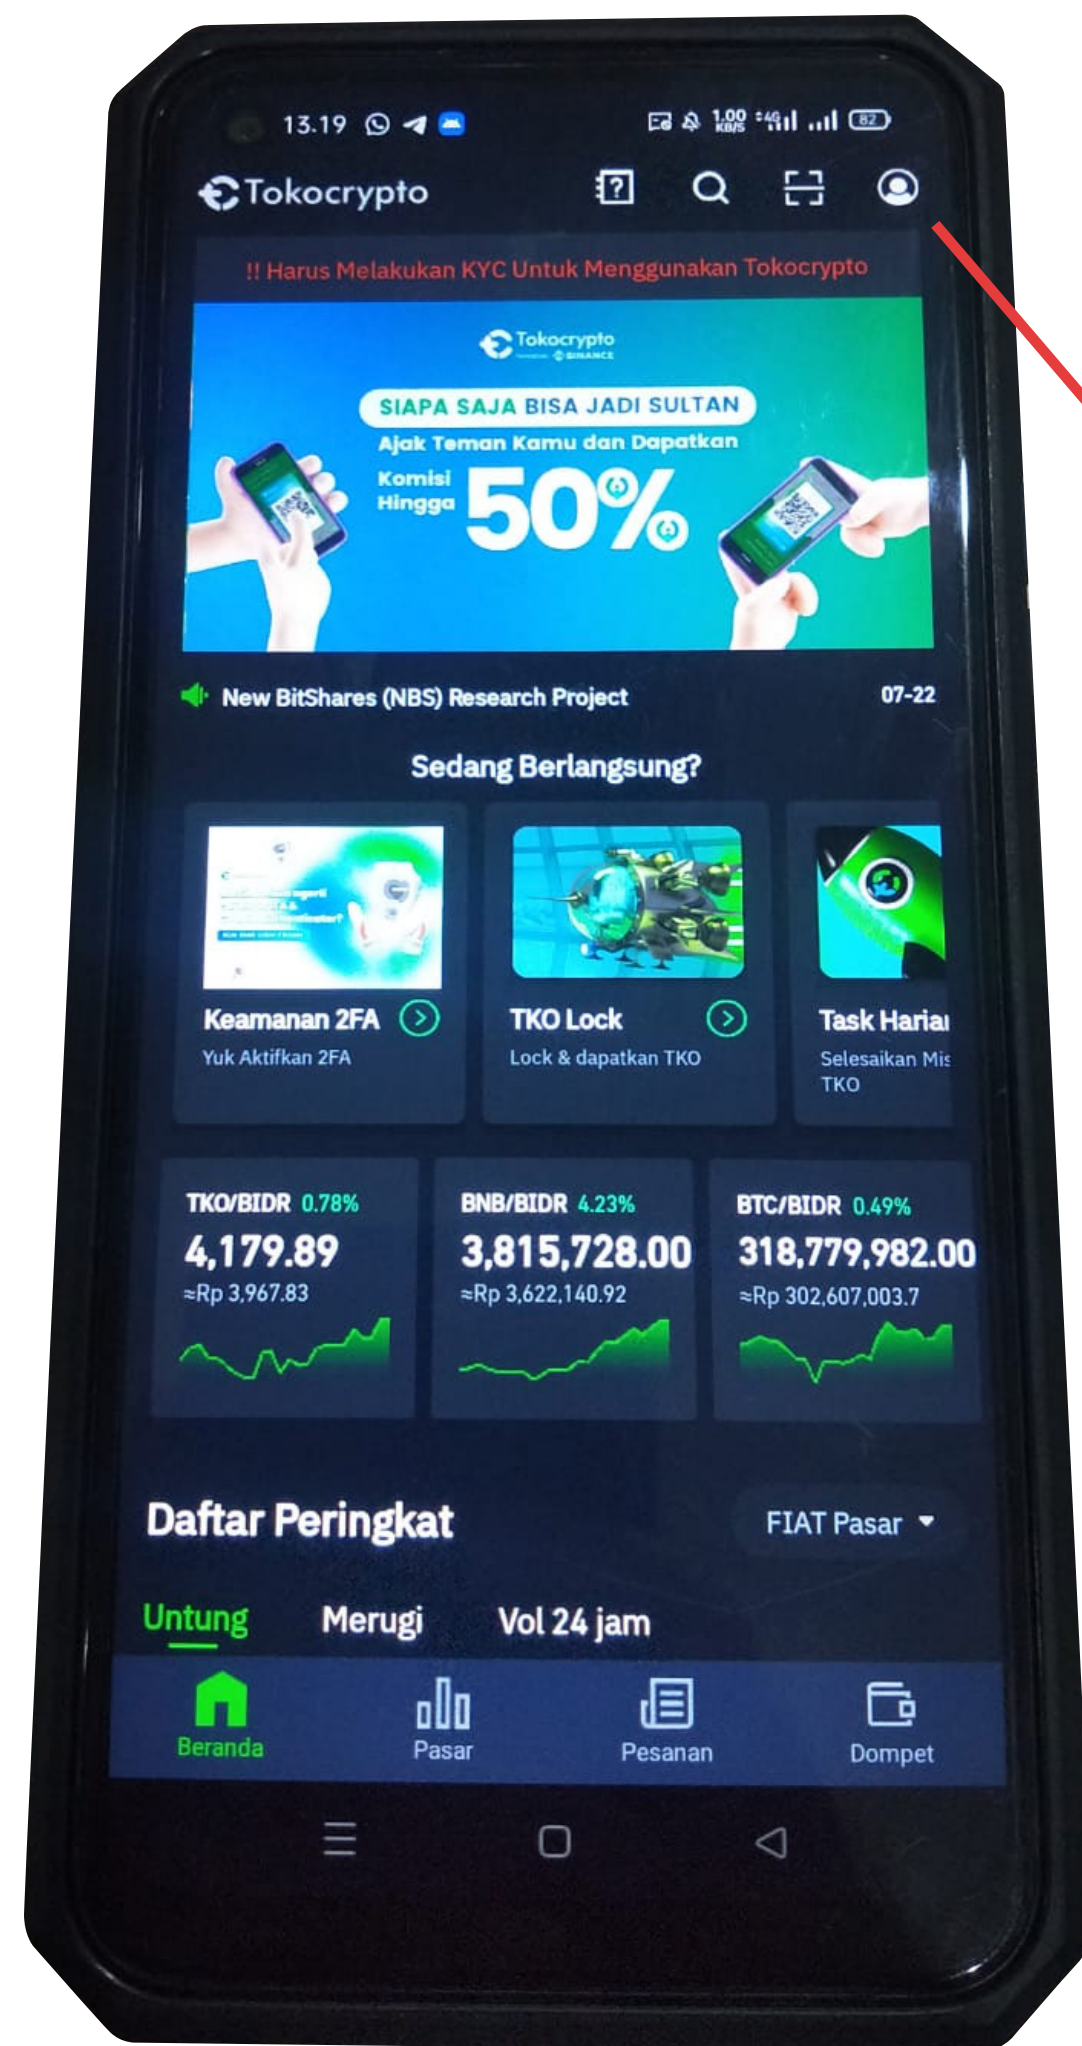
13.19

1.00 KB/S 4G 82

Tokocrypto

!! Harus Melakukan KYC Untuk Menggunakan Tokocrypto

Tokocrypto BINANCE

SIAPA SAJA BISA JADI SULTAN

Ajak Teman Kamu dan Dapatkan

Komisi Hingga 50%

New BitShares (NBS) Research Project 07-22

Sedang Berlangsung?

Keamanan 2FA
Yuk Aktifkan 2FA

TKO Lock
Lock & dapatkan TKO

Task Hariai
Selesaikan Mis
TKO

TKO/BIDR 0.78%
4,179.89
≈Rp 3,967.83

BNB/BIDR 4.23%
3,815,728.00
≈Rp 3,622,140.92

BTC/BIDR 0.49%
318,779,982.00
≈Rp 302,607,003.7

Daftar Peringkat

FIAT Pasar

Untung Merugi Vol 24 jam

Beranda Pasar Pesanan Dompet